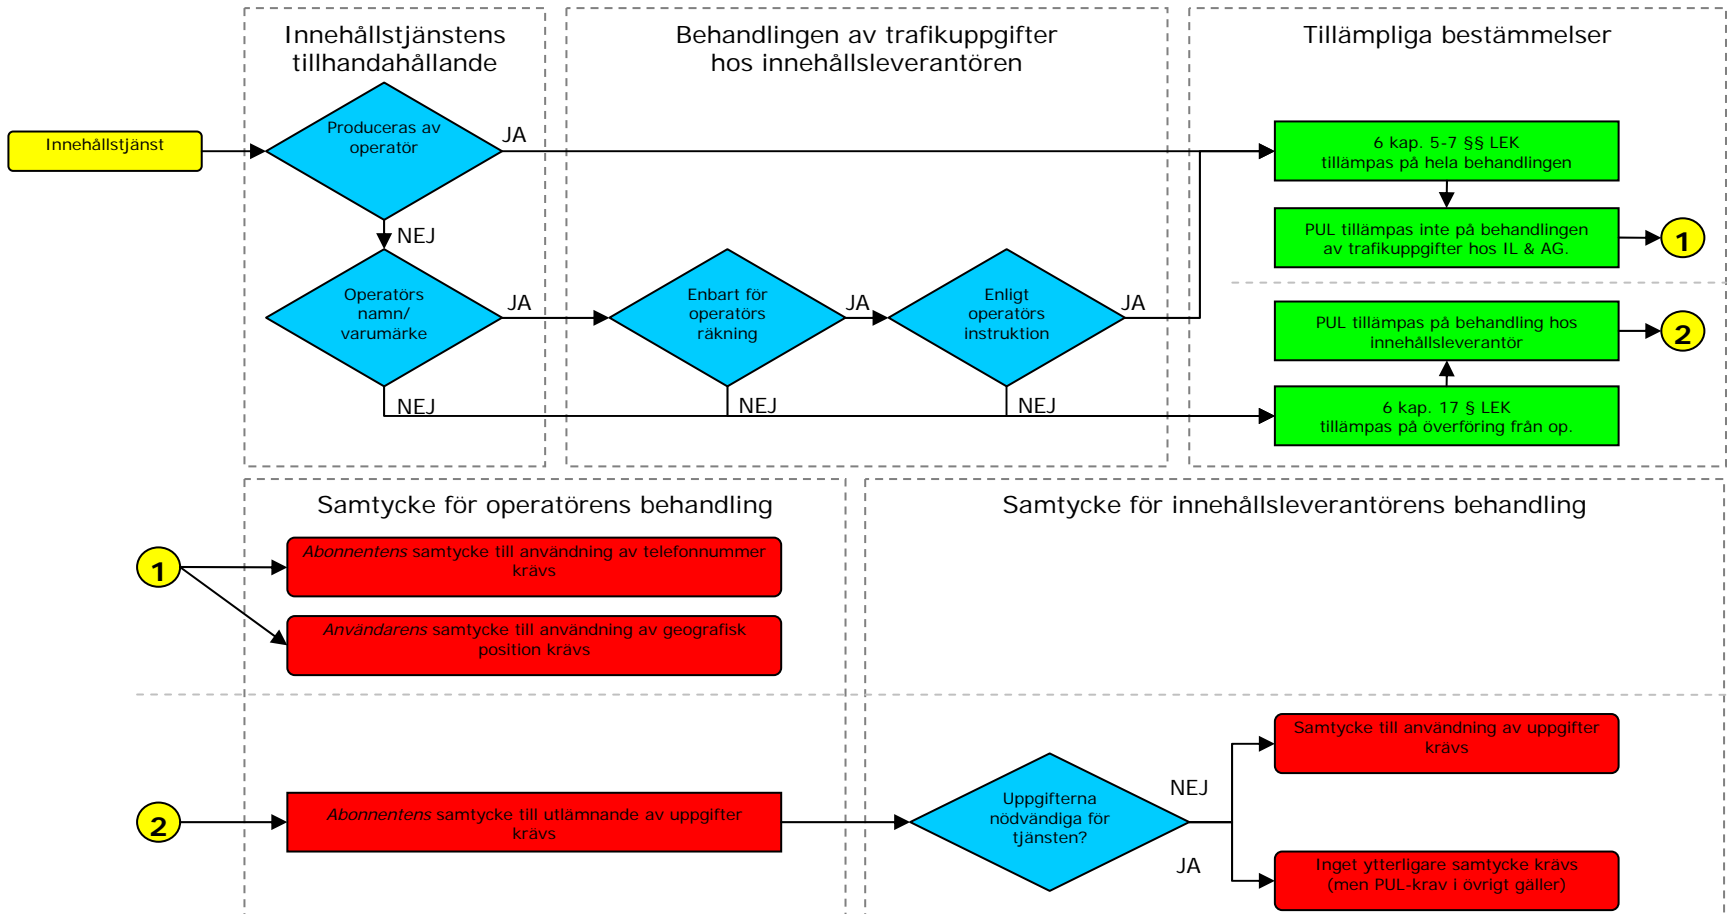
Innehållstjänstens tillhandahållande

Behandlingen av trafikuppgifter hos innehållsleverantören

Tillämpliga bestämmelser

Innehållstjänst

Produceras av operatör

JA

NEJ

6 kap. 5-7 §§ LEK tillämpas på hela behandlingen

PUL tillämpas inte på behandlingen av trafikuppgifter hos IL & AG.

1

Operatörs namn/ varumärke

JA

Enbart för operatörs räkning

JA

Enligt operatörs instruktion

JA

PUL tillämpas på behandling hos innehållsleverantör

2

NEJ

NEJ

NEJ

6 kap. 17 § LEK tillämpas på överföring från op.

Samtycke för operatörens behandling

Samtycke för innehållsleverantörens behandling

1

*Abonnentens* samtycke till användning av telefonnummer krävs

*Användarens* samtycke till användning av geografisk position krävs

2

*Abonnentens* samtycke till utlämnande av uppgifter krävs

Uppgifterna nödvändiga för tjänsten?

NEJ

JA

Samtycke till användning av uppgifter krävs

Inget ytterligare samtycke krävs (men PUL-krav i övrigt gäller)